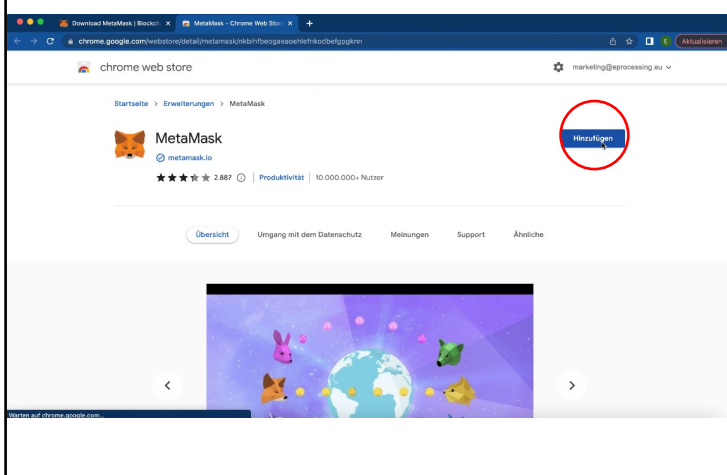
Download MetaMask | Blockch ×
MetaMask - Chrome Web Store ×
chrome.google.com/webstore/detail/metamask/nkbihfbeogaeaoehlefnkodbefgpgknn
Aktualisieren
chrome web store
marketing@eprocessing.eu
Startseite > Erweiterungen > MetaMask
MetaMask
metamask.io
2.887
Produktivität
10.000.000+ Nutzer
Hinzufügen
Übersicht
Umgang mit dem Datenschutz
Meinungen
Support
Ähnliche
Warten auf chrome.google.com...